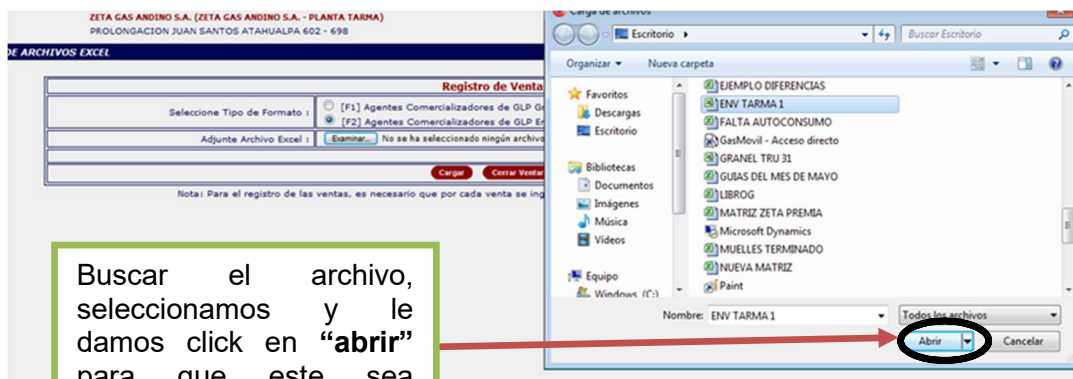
ZETA GAS ANDINO S.A. (ZETA GAS ANDINO S.A. - PLANTA TARMA)
PROLONGACION JUAN SANTOS ATAHUALPA 602 - 698

DE ARCHIVOS EXCEL

Registro de Venta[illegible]

Seleccione Tipo de Formato : [F1] Agentes Comercializadores de GLP G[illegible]
[F2] Agentes Comercializadores de GLP E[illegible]

Adjunte Archivo Excel : Examinar... No se ha seleccionado ningún archivo

Cargar Cerrar Venta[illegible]

Nota: Para el registro de las ventas, es necesario que por cada venta se ing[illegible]

Carga de archivos
Escritorio ▸
Buscar Escritorio
Organizar ▾ Nueva carpeta
Favoritos
Descargas
Escritorio
Bibliotecas
Documentos
Imágenes
Música
Vídeos
Equipo
Windows (C:)
EJEMPLO DIFERENCIAS
ENV TARMA 1
FALTA AUTOCONSUMO
GasMovil - Acceso directo
GRANEL TRU 31
GUIAS DEL MES DE MAYO
LIBROG
MATRIZ ZETA PREMIA
Microsoft Dynamics
MUELLES TERMINADO
NUEVA MATRIZ
Paint
Nombre: ENV TARMA 1
Todos los archivos
Abrir
Cancelar

Buscar el archivo, seleccionamos y le damos click en **“abrir”** para que este sea